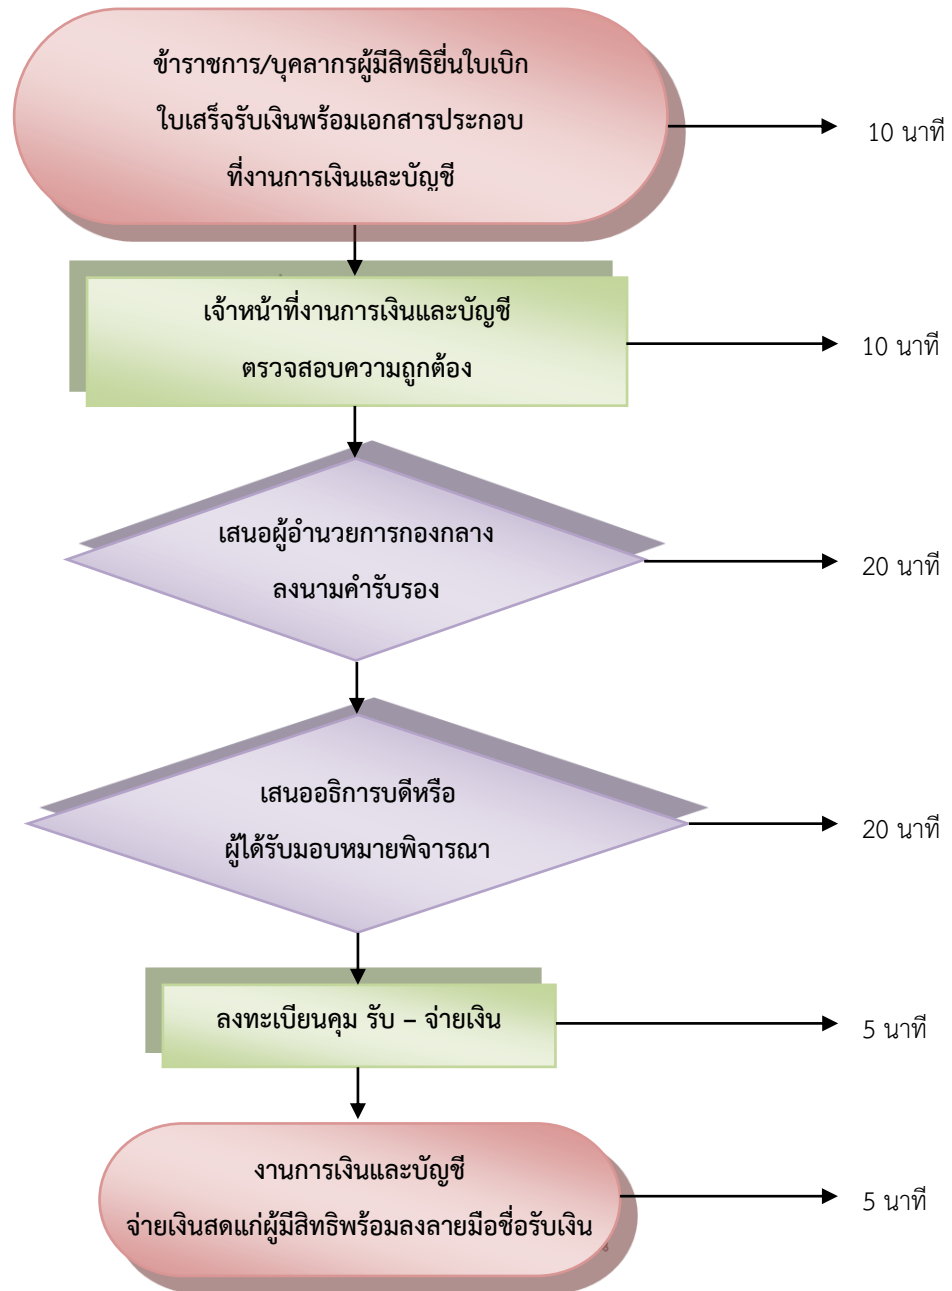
ข้าราชการ/บุคลากรผู้มีสิทธิยื่นใบเบิก ใบเสร็จรับเงินพร้อมเอกสารประกอบ ที่งานการเงินและบัญชี

10 นาที

เจ้าหน้าที่งานการเงินและบัญชี ตรวจสอบความถูกต้อง

10 นาที

เสนอผู้อำนวยการกองกลาง ลงนามคำรับรอง

20 นาที

เสนออธิการบดีหรือ ผู้ได้รับมอบหมายพิจารณา

20 นาที

ลงทะเบียนคุม รับ – จ่ายเงิน

5 นาที

งานการเงินและบัญชี จ่ายเงินสดแก่ผู้มีสิทธิพร้อมลงลายมือชื่อรับเงิน

5 นาที